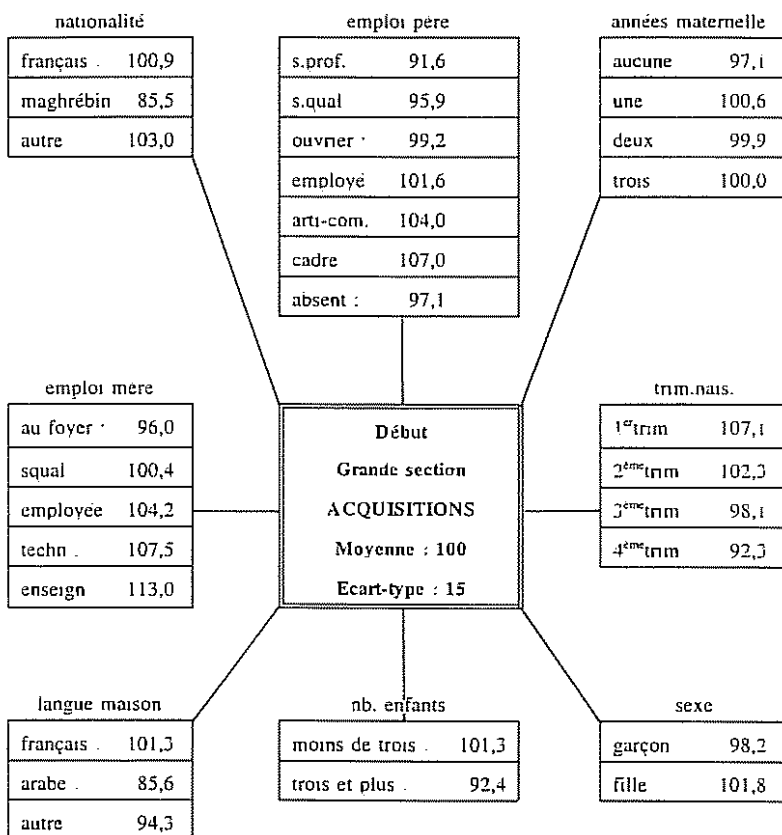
nationalité

| français | 100,9 |
|---|---|
| maghrébin | 85,5 |
| autre | 103,0 |

emploi père

| s.prof. | 91,6 |
|---|---|
| s.qual | 95,9 |
| ouvrier | 99,2 |
| employé | 101,6 |
| arti-com. | 104,0 |
| cadre | 107,0 |
| absent : | 97,1 |

années maternelle

| aucune | 97,1 |
|---|---|
| une | 100,6 |
| deux | 99,9 |
| trois | 100,0 |

emploi mère

| au foyer | 96,0 |
|---|---|
| squal | 100,4 |
| employée | 104,2 |
| techn. | 107,5 |
| enseign | 113,0 |

Début
Grande section
ACQUISITIONS
Moyenne : 100
Ecart-type : 15

trim.nais.

| $1^{er}$trim | 107,1 |
|---|---|
| $2^{ème}$trim | 102,3 |
| $3^{ème}$trim | 98,1 |
| $4^{ème}$trim | 92,3 |

langue maison

| français | 101,3 |
|---|---|
| arabe | 85,6 |
| autre | 94,3 |

nb. enfants

| moins de trois | 101,3 |
|---|---|
| trois et plus | 92,4 |

sexe

| garçon | 98,2 |
|---|---|
| fille | 101,8 |